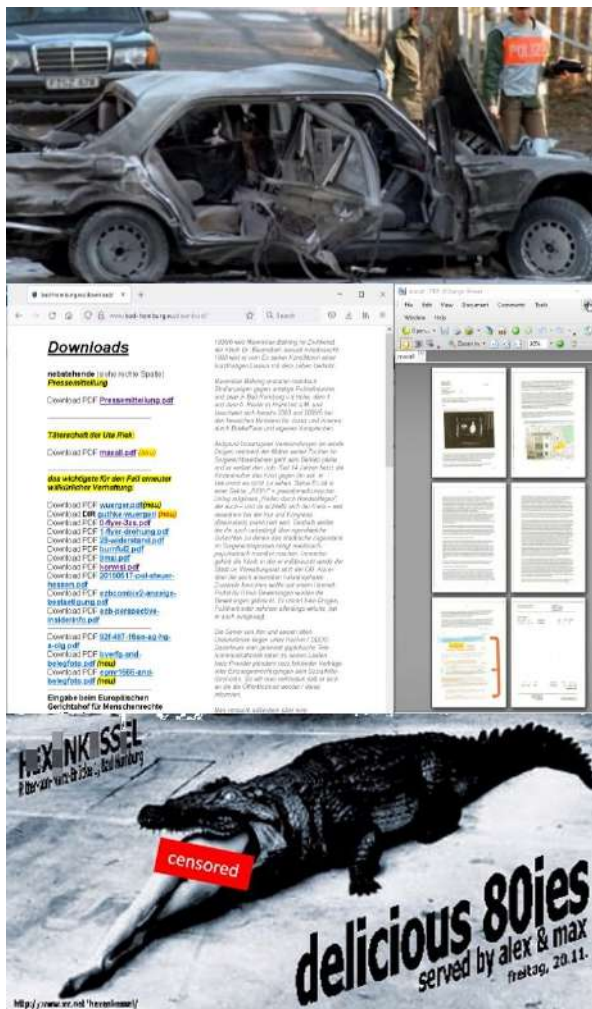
POLIZEI

Downloads

nebenstehende (siehe rechte Spalte) Pressemitteilung

Download PDF Pressemitteilung.pdf

Täterschaft der Ute Riek

Download PDF maxall.pdf (neu)

das wichtigste für den Fall erneuter willkürlicher Verhaftung

Download PDF wuergeatt.pdf (neu)
Download DIR gutheo wuergen (neu)
Download PDF 0-flyer-3es.pdf
Download PDF 1-flyer-drehung.pdf
Download PDF 28-widerstand.pdf
Download PDF burnhu6.pdf
Download PDF bmsj.pdf
Download PDF korwist.pdf
Download PDF 20160617-ost-steuer-hessen.pdf
Download PDF ezbcombo2-anzeige-bestaetigung.pdf
Download PDF ezb-perspective-insiderinfo.pdf

Download PDF 92f-487-f6ee-az-hg-a-clg.pdf
Download PDF loverfg-and-belegfoto.pdf (neu)
Download PDF egmr1666-and-belegfoto.pdf (neu)

Eingabe beim Europäischen Gerichtshof für Menschenrechte

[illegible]

File Edit View Document Comments Tools Window Help

HEXENKESSEL
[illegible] Bad Homburg

censored

delicious 80ies
served by alex & max
freitag, 20.11.

http://www.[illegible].net/hexenkessel/